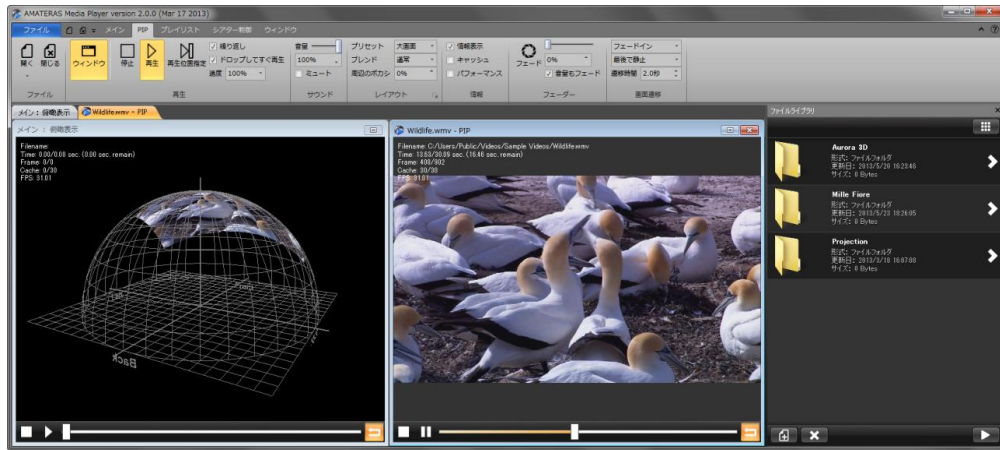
AMATERAS Media Player version 2.0.0 (Mar 17 2013)

ファイル メイン PIP プレイリスト シアター制御 ウィンドウ

開く 閉じる ウィンドウ 停止 再生 再生位置指定 繰り返し ドロップしてすぐ再生 速度 100% 音量 100% ミュート プリセット 大画面 ブレンド 通常 周辺のボカシ 0% 情報表示 キャッシュ パフォーマンス フェード 0% 音量もフェード フェードイン 最後で静止 遷移時間 2.0秒

ファイル 再生 サウンド レイアウト 情報 フェーダー 画面遷移

メイン: 俯瞰表示 Wildlife.wmv - PIP

メイン: 俯瞰表示

Filename:
Time: 0.00/0.00 sec. (0.00 sec. remain)
Frame: 0/0
Cache: 0/30
FPS: 31.61

Front
Back

Wildlife.wmv - PIP

Filename: C:/Users/Public/Videos/Sample Videos/Wildlife.wmv
Time: 13.63/30.09 sec. (16.46 sec. remain)
Frame: 408/902
Cache: 30/30
FPS: 31.61

ファイルライブラリ

Aurora 3D
形式: ファイルフォルダ
更新日: 2013/5/20 16:23:46
サイズ: 0 Bytes

Mille Fiore
形式: ファイルフォルダ
更新日: 2013/5/20 10:26:05
サイズ: 0 Bytes

Projection
形式: ファイルフォルダ
更新日: 2013/3/16 16:07:08
サイズ: 0 Bytes